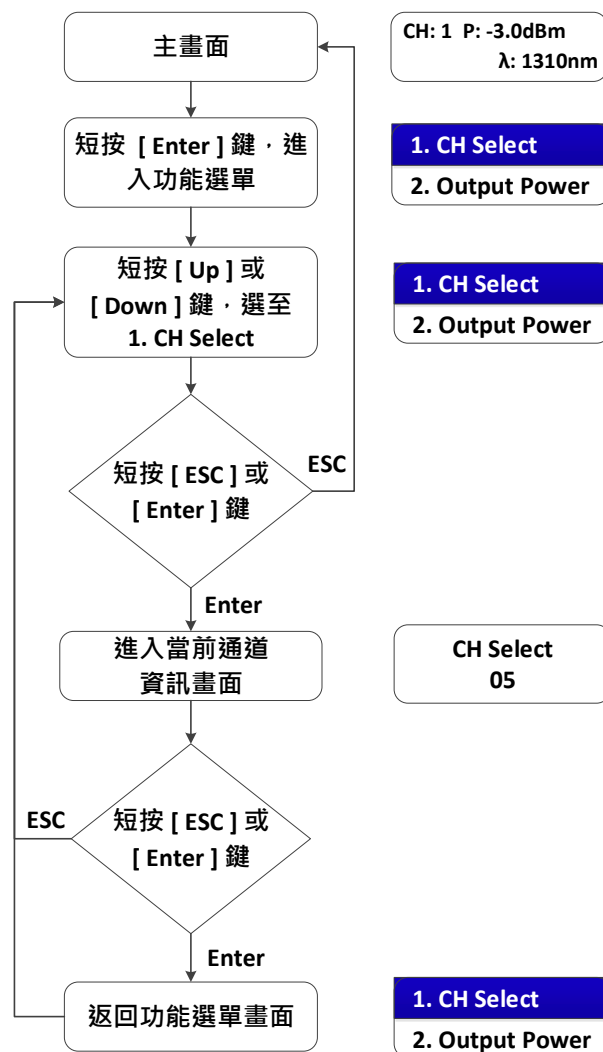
主畫面

CH: 1 P: -3.0dBm
λ: 1310nm

短按 [ Enter ] 鍵，進入功能選單

1. CH Select
2. Output Power

短按 [ Up ] 或 [ Down ] 鍵，選至 1. CH Select

1. CH Select
2. Output Power

短按 [ ESC ] 或 [ Enter ] 鍵

ESC

Enter

進入當前通道資訊畫面

CH Select
05

ESC

短按 [ ESC ] 或 [ Enter ] 鍵

Enter

返回功能選單畫面

1. CH Select
2. Output Power